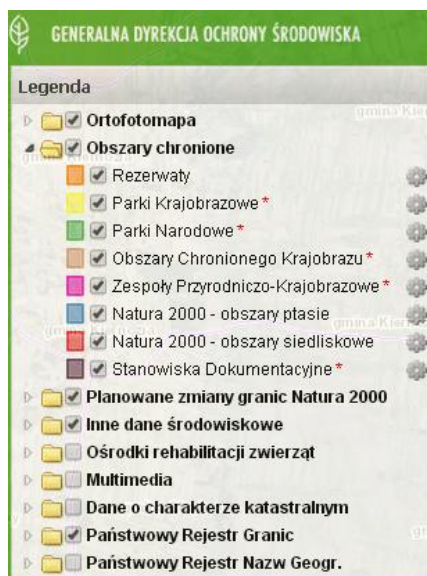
GENERALNA DYREKCJA OCHRONY ŚRODOWISKA

Legenda

Ortofotomapa
Obszary chronione
Rezerwaty
Parki Krajobrazowe *
Parki Narodowe *
Obszary Chronionego Krajobrazu *
Zespoły Przyrodniczo-Krajobrazowe *
Natura 2000 - obszary ptasie
Natura 2000 - obszary siedliskowe
Stanowiska Dokumentacyjne *
Planowane zmiany granic Natura 2000
Inne dane środowiskowe
Ośrodki rehabilitacji zwierząt
Multimedia
Dane o charakterze katastralnym
Państwowy Rejestr Granic
Państwowy Rejestr Nazw Geogr.